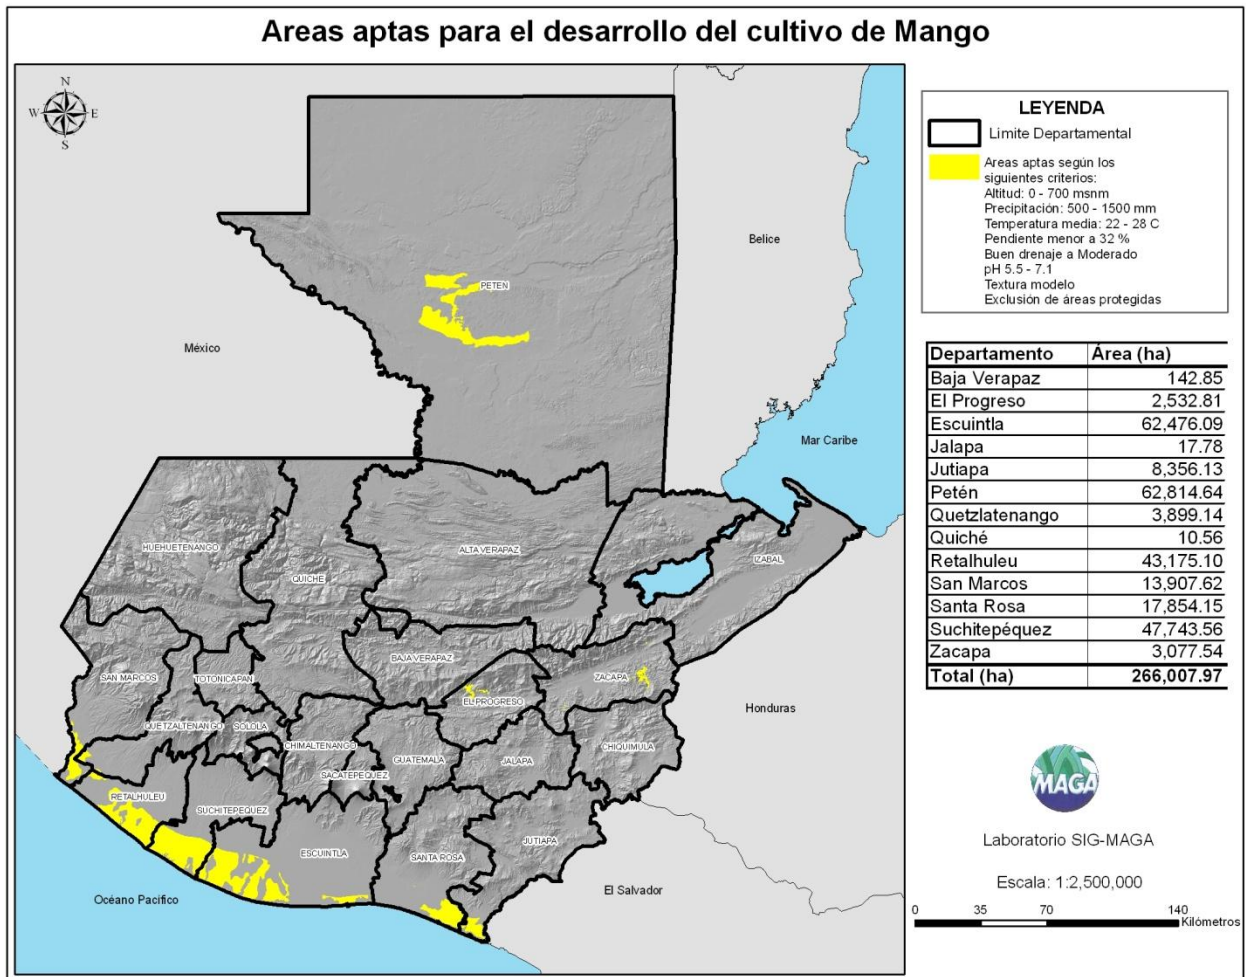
Areas aptas para el desarrollo del cultivo de Mango

N
W
E
S

LEYENDA
Limite Departamental
Areas aptas según los siguientes criterios:
Altitud: 0 - 700 msnm
Precipitación: 500 - 1500 mm
Temperatura media: 22 - 28 C
Pendiente menor a 32 %
Buen drenaje a Moderado
pH 5.5 - 7.1
Textura modelo
Exclusión de áreas protegidas

| Departamento | Área (ha) |
|---|---|
| Baja Verapaz | 142.85 |
| El Progreso | 2,532.81 |
| Escuintla | 62,476.09 |
| Jalapa | 17.78 |
| Jutiapa | 8,356.13 |
| Petén | 62,814.64 |
| Quetzlatenango | 3,899.14 |
| Quiché | 10.56 |
| Retalhuleu | 43,175.10 |
| San Marcos | 13,907.62 |
| Santa Rosa | 17,854.15 |
| Suchitepéquez | 47,743.56 |
| Zacapa | 3,077.54 |
| Total (ha) | 266,007.97 |

México
Belice
PETEN
Mar Caribe
HUEHUETENANGO
QUICHE
ALTA VERAPAZ
IZABAL
BAJA VERAPAZ
SAN MARCOS
TOTONICAPAN
ZACAPA
EL PROGRESO
Honduras
QUETZALTENANGO
SOLOLA
CHIMALTENANGO
GUATEMALA
JALAPA
CHIQUIMULA
SACATEPEQUEZ
RETALHULEU
SUCHITEPEQUEZ
ESCUINTLA
SANTA ROSA
JUTIAPA
El Salvador
Océano Pacífico

MAGA
Laboratorio SIG-MAGA
Escala: 1:2,500,000
0 35 70 140
Kilómetros